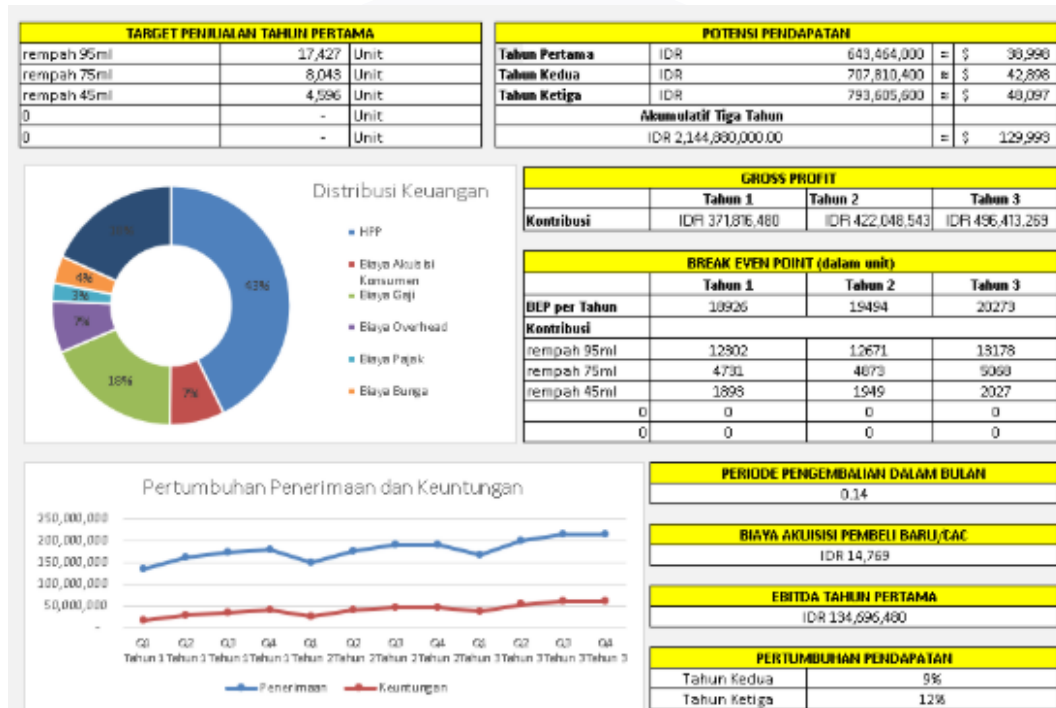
| TARGET PENJUALAN TAHUN PERTAMA | | |
|---|---|---|
| rempah 95ml | 17,427 | Unit |
| rempah 75ml | 8,048 | Unit |
| rempah 45ml | 4,596 | Unit |
| 0 | - | Unit |
| 0 | - | Unit |

| POTENSI PENDAPATAN | | | | | |
|---|---|---|---|---|---|
| Tahun Pertama | IDR | 643,464,000 | = | $ | 38,998 |
| Tahun Kedua | IDR | 707,810,400 | = | $ | 42,898 |
| Tahun Ketiga | IDR | 793,605,600 | = | $ | 48,097 |
| Akumulatif Tiga Tahun | | | | | |
| IDR 2,144,880,000.00 | | | = | $ | 129,993 |

Distribusi Keuangan
43%
7%
18%
7%
3%
4%
20%
HPP
Biaya Akuisisi Konsumen
Biaya Gaji
Biaya Overhead
Biaya Pajak
Biaya Bunga

| GROSS PROFIT | | | |
|---|---|---|---|
| | Tahun 1 | Tahun 2 | Tahun 3 |
| Kontribusi | IDR 371,816,480 | IDR 422,048,543 | IDR 496,413,269 |

| BREAK EVEN POINT (dalam unit) | | | |
|---|---|---|---|
| | Tahun 1 | Tahun 2 | Tahun 3 |
| BEP per Tahun | 18926 | 19494 | 20273 |
| Kontribusi | | | |
| rempah 95ml | 12302 | 12671 | 13178 |
| rempah 75ml | 4731 | 4873 | 5068 |
| rempah 45ml | 1898 | 1949 | 2027 |
| 0 | 0 | 0 | 0 |
| 0 | 0 | 0 | 0 |

Pertumbuhan Penerimaan dan Keuntungan
250,000,000
200,000,000
150,000,000
100,000,000
50,000,000
-
Q1 Tahun 1 Q2 Tahun 1 Q3 Tahun 1 Q4 Tahun 1 Q1 Tahun 2 Q2 Tahun 2 Q3 Tahun 2 Q4 Tahun 2 Q1 Tahun 3 Q2 Tahun 3 Q3 Tahun 3 Q4 Tahun 3
Penerimaan Keuntungan

PERIODE PENGEMBALIAN DALAM BULAN
0.14

BIAYA AKUISISI PEMBELI BARU/CAC
IDR 14,769

EBITDA TAHUN PERTAMA
IDR 134,696,480

| PERTUMBUHAN PENDAPATAN | |
|---|---|
| Tahun Kedua | 9% |
| Tahun Ketiga | 12% |